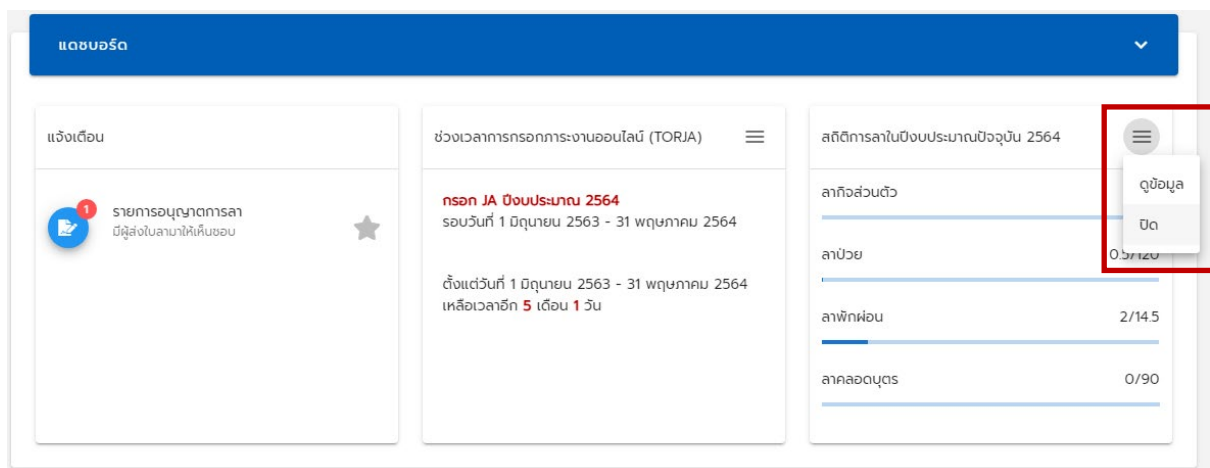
แดชบอร์ด

แจ้งเตือน

1
รายการอนุญาตการลา
มีผู้ส่งใบลามาให้เห็นชอบ

ช่วงเวลาการกรอกภาระงานออนไลน์ (TORJA)

กรอก JA ปีงบประมาณ 2564
รอบวันที่ 1 มิถุนายน 2563 - 31 พฤษภาคม 2564

ตั้งแต่วันที่ 1 มิถุนายน 2563 - 31 พฤษภาคม 2564
เหลือเวลาอีก 5 เดือน 1 วัน

สถิติการลาในปีงบประมาณปัจจุบัน 2564

ดูข้อมูล
ปิด

ลากิจส่วนตัว

ลาป่วย 0.5/120

ลาพักผ่อน 2/14.5

ลาคลอดบุตร 0/90